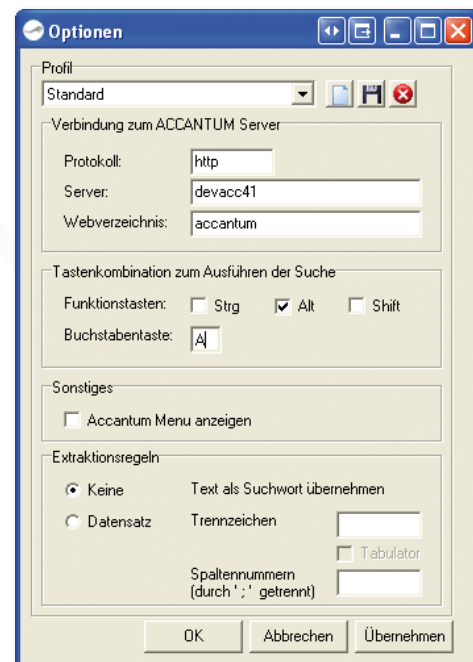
Optionen

Profil

Standard

Verbindung zum ACCANTUM Server

Protokoll: http

Server: devacc41

Webverzeichnis: accantum

Tastenkombination zum Ausführen der Suche

Funktionstasten: Strg Alt Shift

Buchstabentaste: A

Sonstiges

Accantum Menu anzeigen

Extraktionsregeln

Keine

Datensatz

Text als Suchwort übernehmen

Trennzeichen

Tabulator

Spaltennummern (durch ' ; ' getrennt)

OK Abbrechen Übernehmen